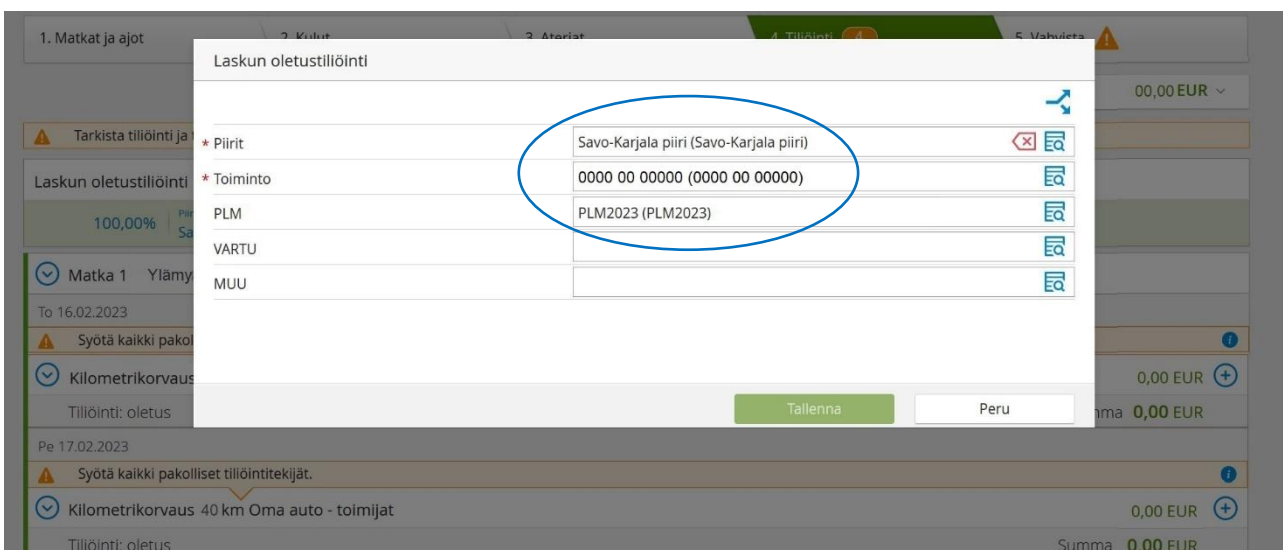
1. Matkat ja ajot
2. Kulut
3. Ateriat
4. Tiliöinti 4
5. Vahvista

Laskun oletustiliöinti

00,00 EUR

Tarkista tiliöinti ja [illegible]

Laskun oletustiliöinti

100,00%
Sa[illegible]

Matka 1 Ylämy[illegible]

To 16.02.2023

Syötä kaikki pakol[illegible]

Kilometrikorvaus

0,00 EUR

Tiliöinti: oletus

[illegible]ma 0,00 EUR

* Piirit
Savo-Karjala piiri (Savo-Karjala piiri)
* Toiminto
0000 00 00000 (0000 00 00000)
PLM
PLM2023 (PLM2023)
VARTU
MUU

Tallenna
Peru

Pe 17.02.2023

Syötä kaikki pakolliset tiliöintitekijät.

Kilometrikorvaus 40 km Oma auto - toimijat

0,00 EUR

Tiliöinti: oletus

Summa 0,00 EUR